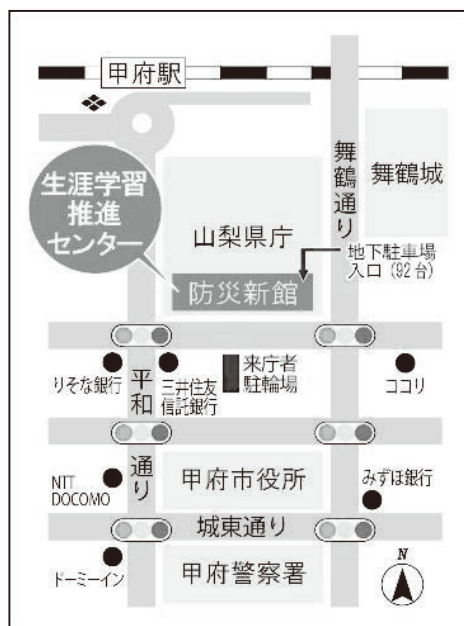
甲府駅

生涯学習推進センター

舞鶴通り

舞鶴城

山梨県庁

地下駐車場入口（92台）

防災新館

りそな銀行

平和通り

三井住友信託銀行

来庁者駐輪場

ココリ

NTT DOCOMO

甲府市役所

みずほ銀行

城東通り

ドーミーイン

甲府警察署

N